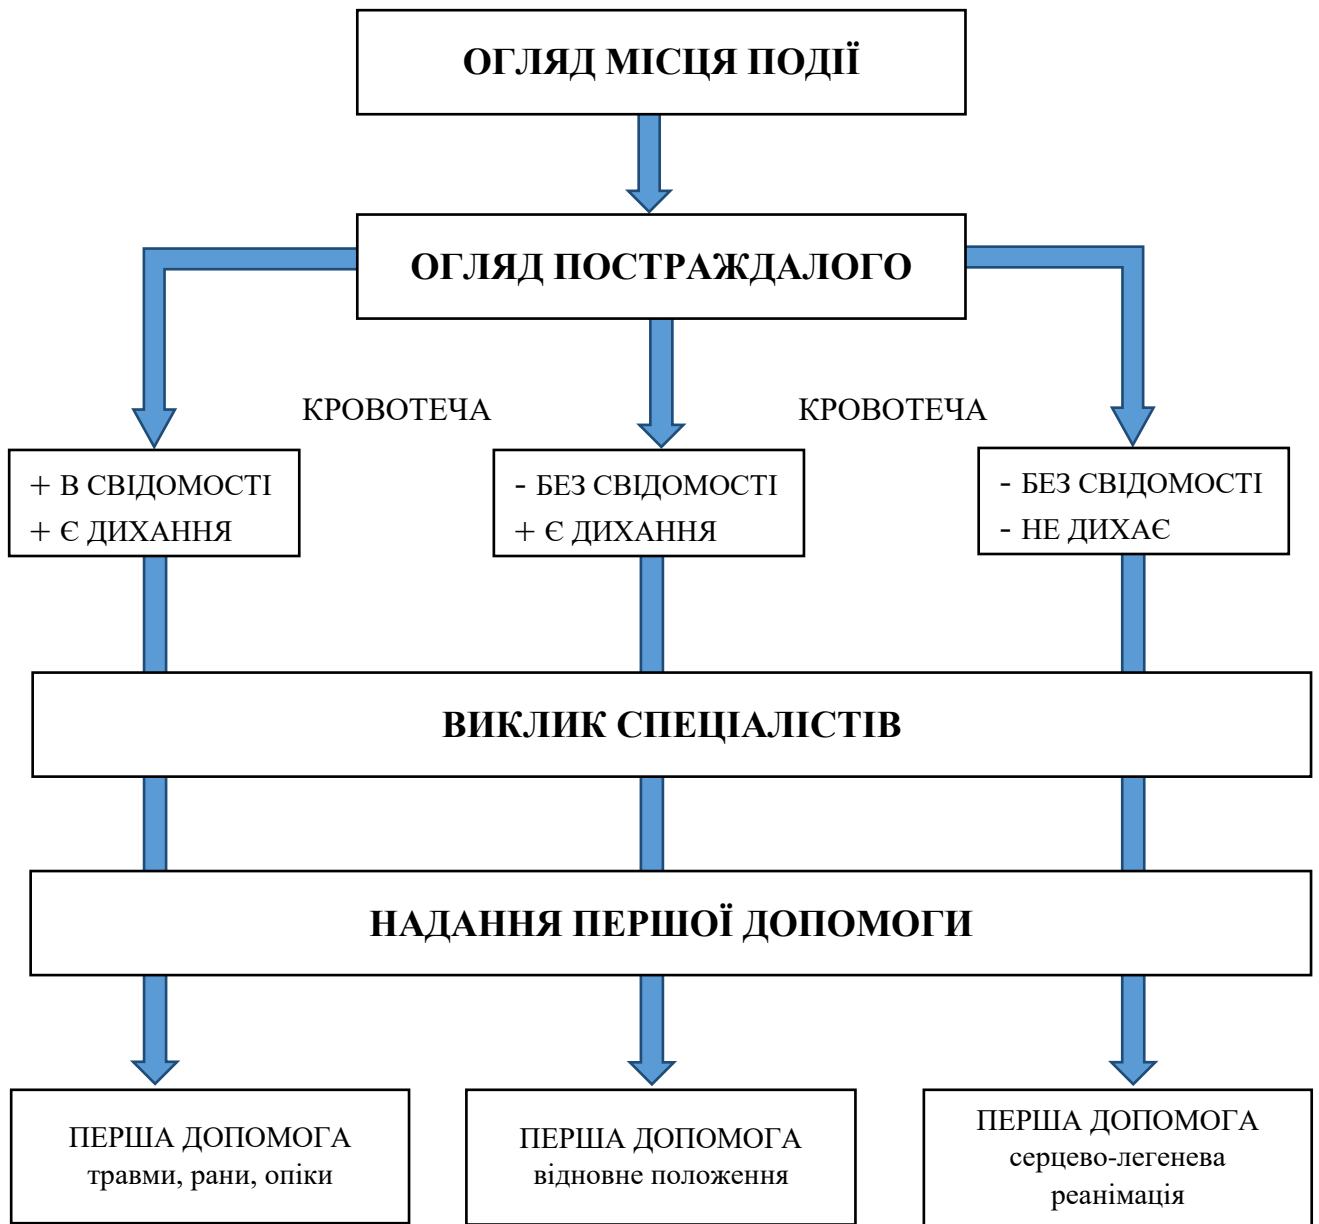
ОГЛЯД МІСЦЯ ПОДІЇ

ОГЛЯД ПОСТРАЖДАЛОГО

КРОВОТЕЧА

КРОВОТЕЧА

+ В СВІДОМОСТІ
+ Є ДИХАННЯ

- БЕЗ СВІДОМОСТІ
+ Є ДИХАННЯ

- БЕЗ СВІДОМОСТІ
- НЕ ДИХАЄ

ВИКЛИК СПЕЦІАЛІСТІВ

НАДАННЯ ПЕРШОЇ ДОПОМОГИ

ПЕРША ДОПОМОГА
травми, рани, опіки

ПЕРША ДОПОМОГА
відновне положення

ПЕРША ДОПОМОГА
серцево-легенева реанімація